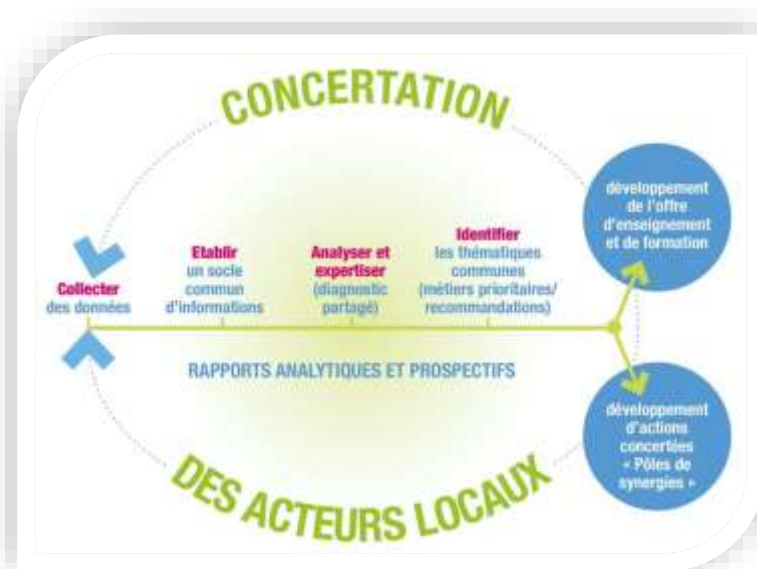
CONCERTATION

Collecter des données

Etablir un socle commun d'informations

Analyser et expertiser (diagnostic partagé)

Identifier les thématiques communes (métiers prioritaires/ recommandations)

développement de l'offre d'enseignement et de formation

RAPPORTS ANALYTIQUES ET PROSPECTIFS

développement d'actions concertées « Pôles de synergies »

DES ACTEURS LOCAUX